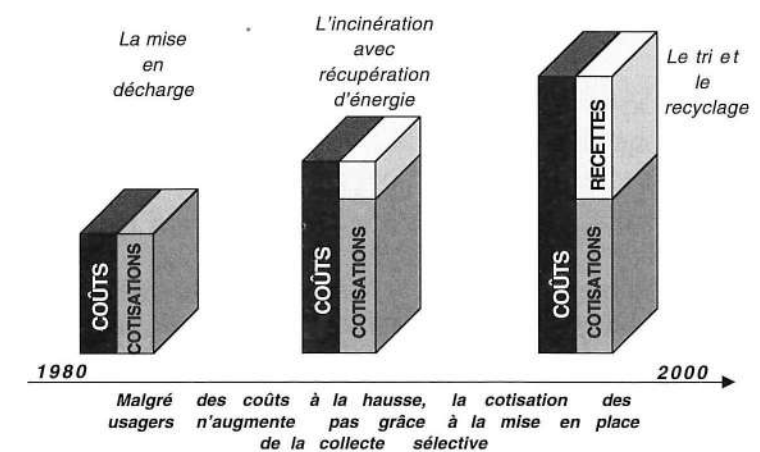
La mise en décharge

L'incinération avec récupération d'énergie

Le tri et le recyclage

COÛTS
COTISATIONS

COÛTS
COTISATIONS

COÛTS
RECETTES
COTISATIONS

1980

2000

Malgré des coûts à la hausse, la cotisation des usagers n'augmente pas grâce à la mise en place de la collecte sélective